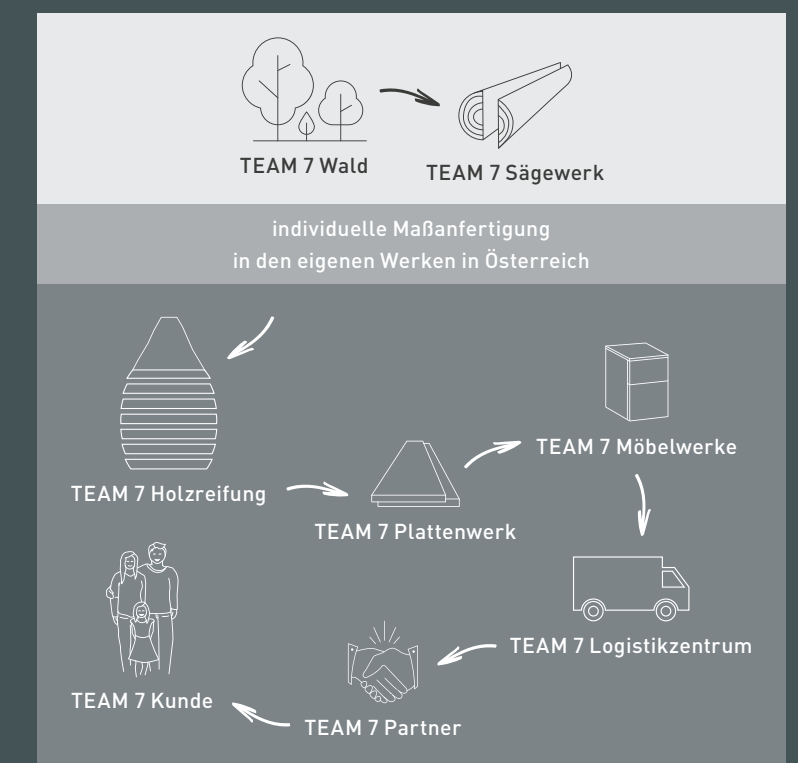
TEAM 7 Wald

TEAM 7 Sägewerk

individuelle Maßanfertigung in den eigenen Werken in Österreich

TEAM 7 Holzreifung

TEAM 7 Plattenwerk

TEAM 7 Möbelwerke

TEAM 7 Logistikzentrum

TEAM 7 Partner

TEAM 7 Kunde